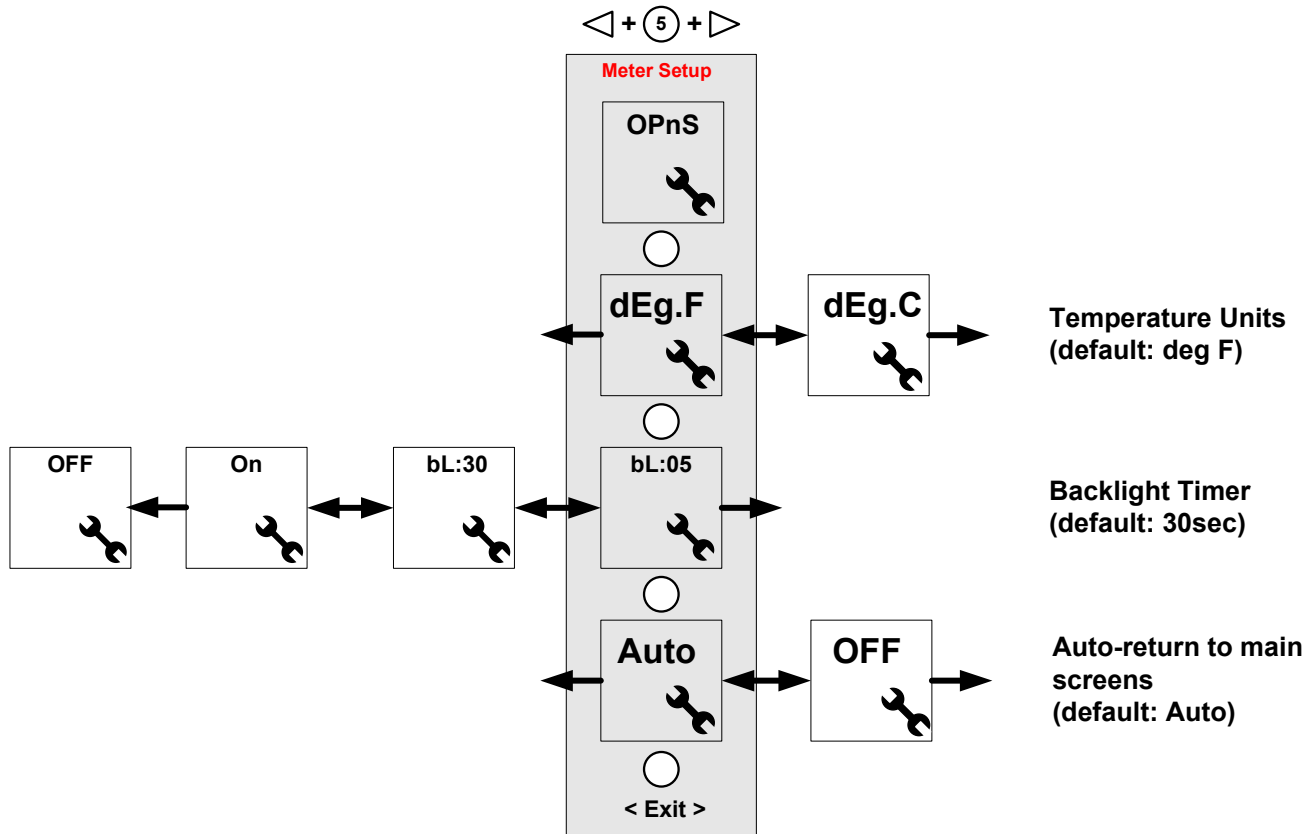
$\triangleleft$ + 5 + $\triangleright$

Meter Setup

OPnS

dEg.F

dEg.C

Temperature Units (default: deg F)

OFF

On

bL:30

bL:05

Backlight Timer (default: 30sec)

Auto

OFF

Auto-return to main screens (default: Auto)

< Exit >